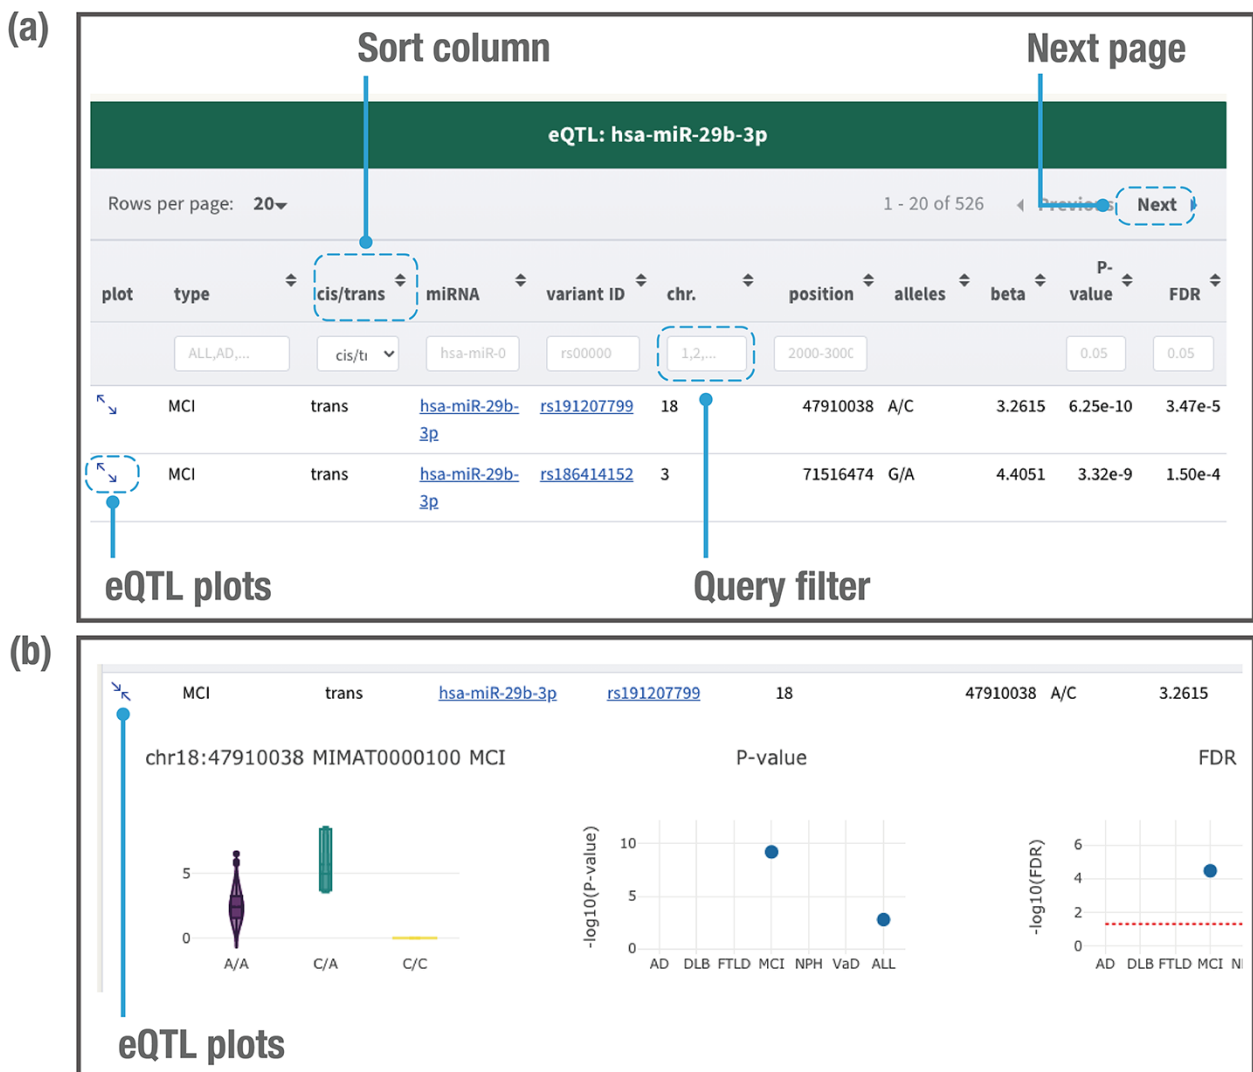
(a)

Sort column

Next page

eQTL: hsa-miR-29b-3p

Rows per page: 20

1 - 20 of 526

Previous Next

| plot | type | cis/trans | miRNA | variant ID | chr. | position | alleles | beta | P-value | FDR |
|---|---|---|---|---|---|---|---|---|---|---|
| | ALL,AD,... | cis/tı | hsa-miR-0 | rs00000 | 1,2,... | 2000-300C | | | 0.05 | 0.05 |
| | MCI | trans | hsa-miR-29b-3p | rs191207799 | 18 | 47910038 | A/C | 3.2615 | 6.25e-10 | 3.47e-5 |
| | MCI | trans | hsa-miR-29b-3p | rs186414152 | 3 | 71516474 | G/A | 4.4051 | 3.32e-9 | 1.50e-4 |

eQTL plots

Query filter

(b)

MCI trans hsa-miR-29b-3p rs191207799 18 47910038 A/C 3.2615

chr18:47910038 MIMAT0000100 MCI

5
0
A/A C/A C/C

P-value

-log10(P-value)
10
5
0
AD DLB FTLD MCI NPH VaD ALL

FDR

-log10(FDR)
6
4
2
0
AD DLB FTLD MCI NI

eQTL plots